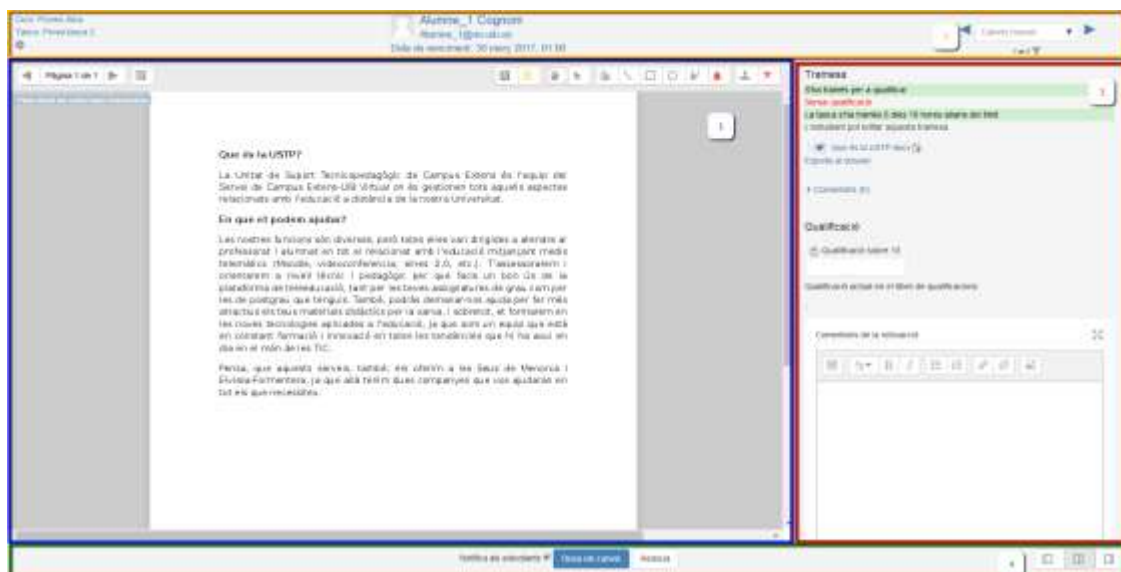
Curs Proves Aka
Tasca Pràctica 1

Alumne_1 Cognom
Alumne_1@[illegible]
Data de venciment: 30 març 2017, 01:00

Canvia l'usuari
1 de 1

Pàgina 1 de 1

1

Què és la USTP?

La Unitat de Suport Tecnicopedagògic de Campus Extens és l'equip del Servei de Campus Extens-UIB Virtual on es gestionen tots aquells aspectes relacionats amb l'educació a distància de la nostra Universitat.

En què et podem ajudar?

Les nostres funcions són diverses, però totes elles van dirigides a atendre al professorat i alumnat en tot el relacionat amb l'educació mitjançant medis telemàtics (Moodle, videoconferència, eines 2.0, etc.). T'assessorarem i orientarem a nivell tècnic i pedagògic per què facis un bon ús de la plataforma de teleeducació, tant per les teves assignatures de grau com per les de postgrau que tenguis. També, podràs demanar-nos ajuda per fer més atractius els teus materials didàctics per la xarxa, i sobretot, et formarem en les noves tecnologies aplicades a l'educació, ja que som un equip que està en constant formació i innovació en totes les tendències que hi ha avui en dia en el món de les TIC.

Pensa, que aquests serveis, també, els oferim a les Seus de Menorca i Eivissa-Formentera, ja que allà tenim dues companyes que vos ajudaran en tot els que necessiteu.

Tramesa
S'ha tramès per a qualificar
Sense qualificació
La tasca s'ha tramès 5 dies 19 hores abans del límit
L'estudiant pot editar aquesta tramesa
Que és la USTP.docx
Exporta al portafoli
▸ Comentaris (0)

2

Qualificació
Qualificació sobre 10

Qualificació actual en el llibre de qualificacions
-

Comentaris de la retroacció

Notifica als estudiants
Desa els canvis
Reinicia

4